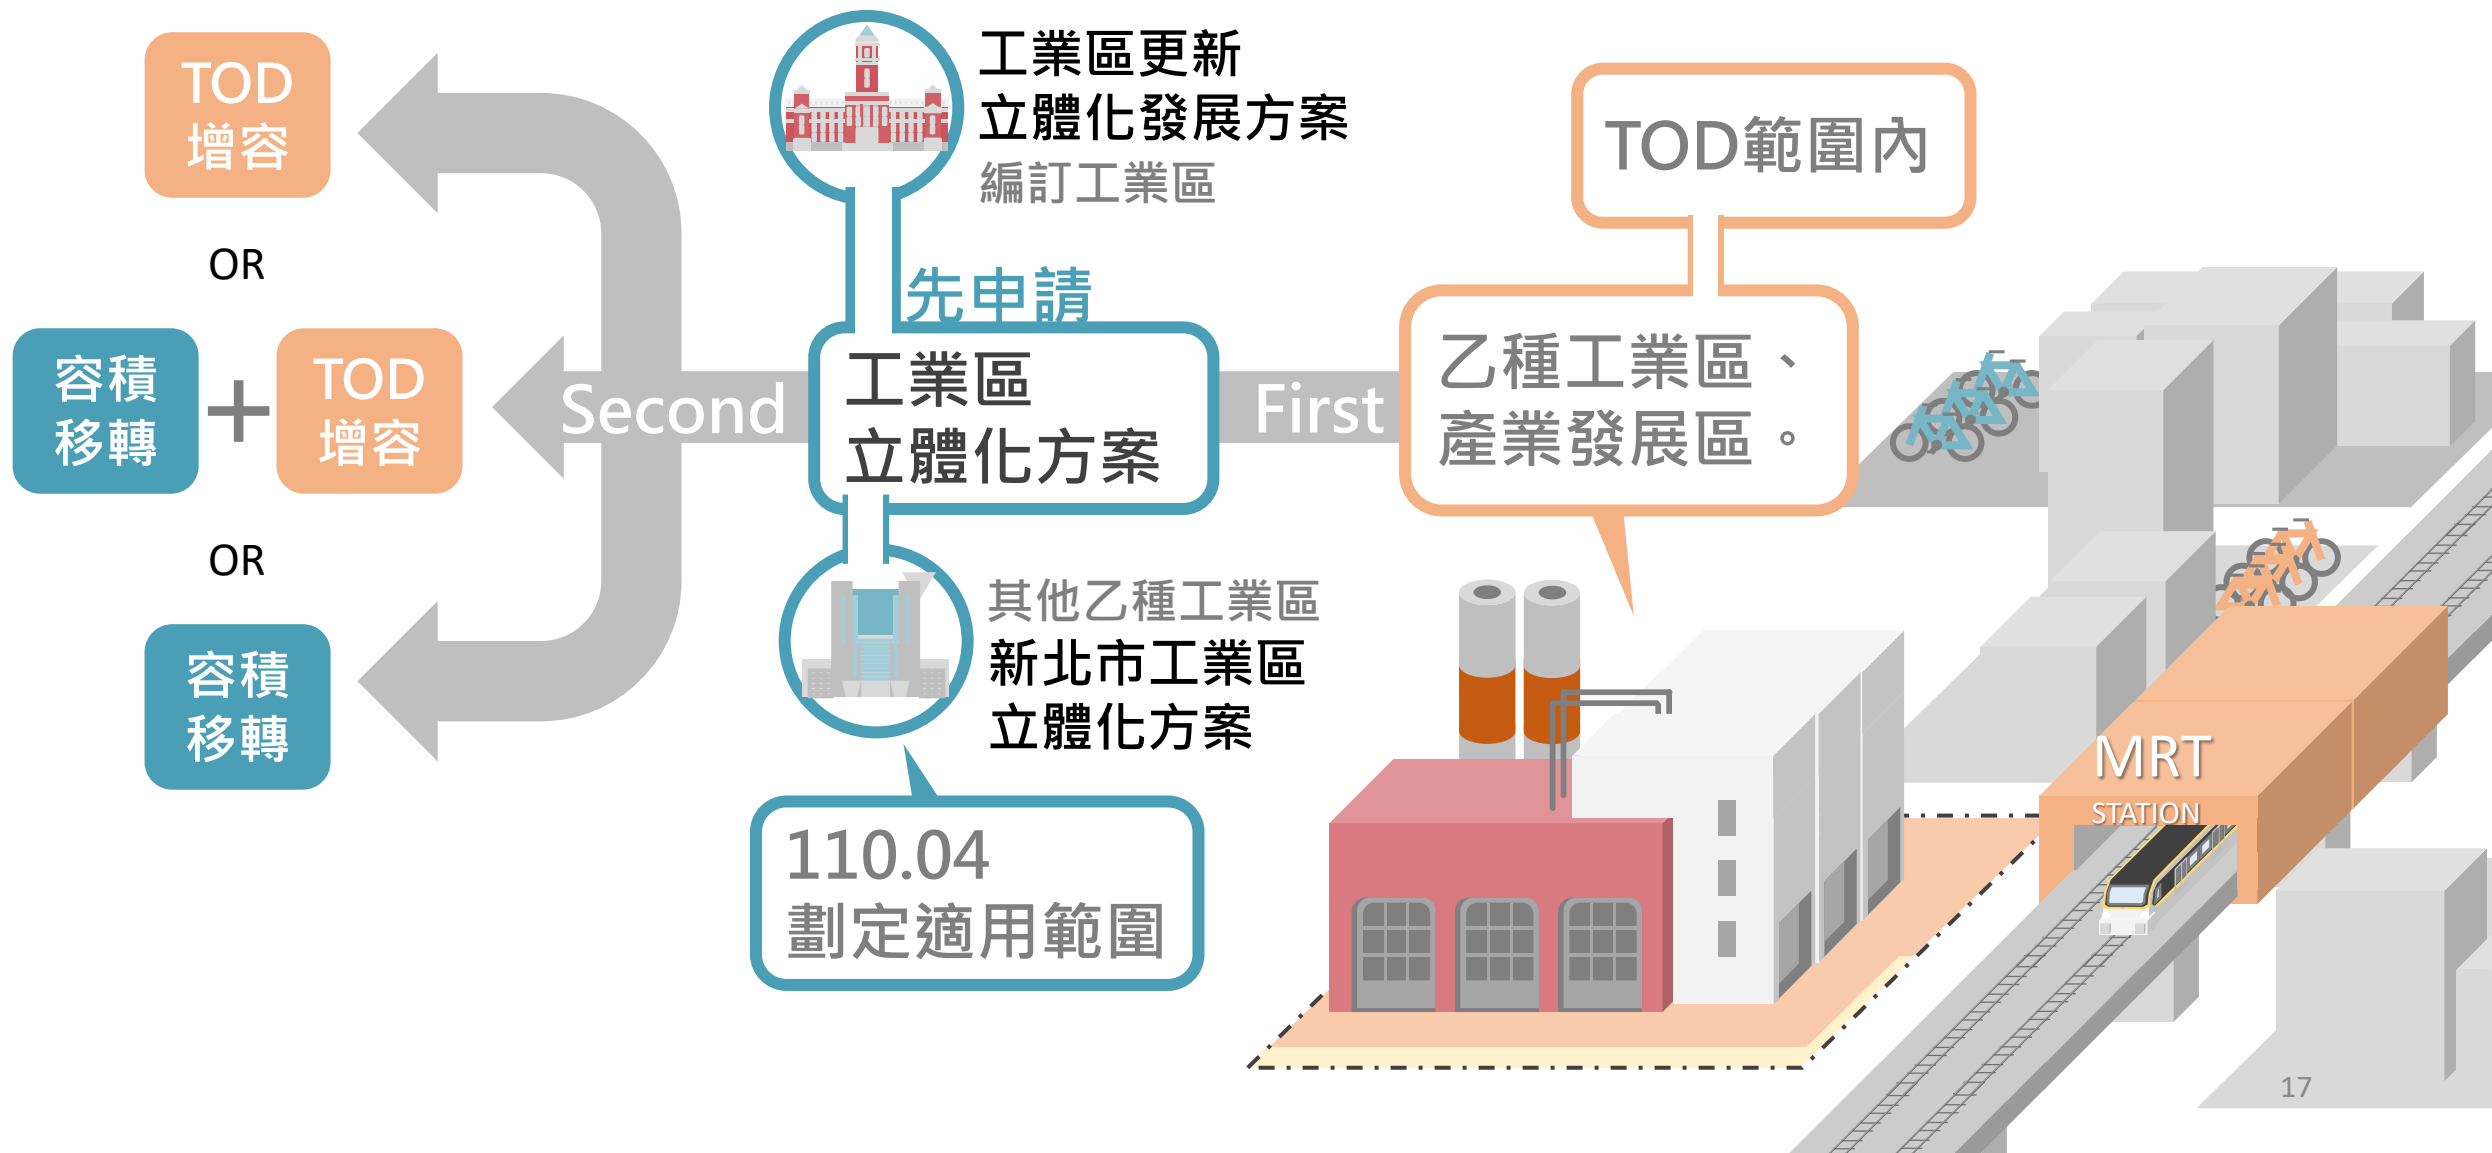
TOD
增容

OR

容積
移轉

+

TOD
增容

OR

容積
移轉

Second

工業區更新
立體化發展方案
編訂工業區

先申請

工業區
立體化方案

其他乙種工業區
新北市工業區
立體化方案

110.04
劃定適用範圍

First

TOD範圍內

乙種工業區、
產業發展區。

MRT
STATION

17